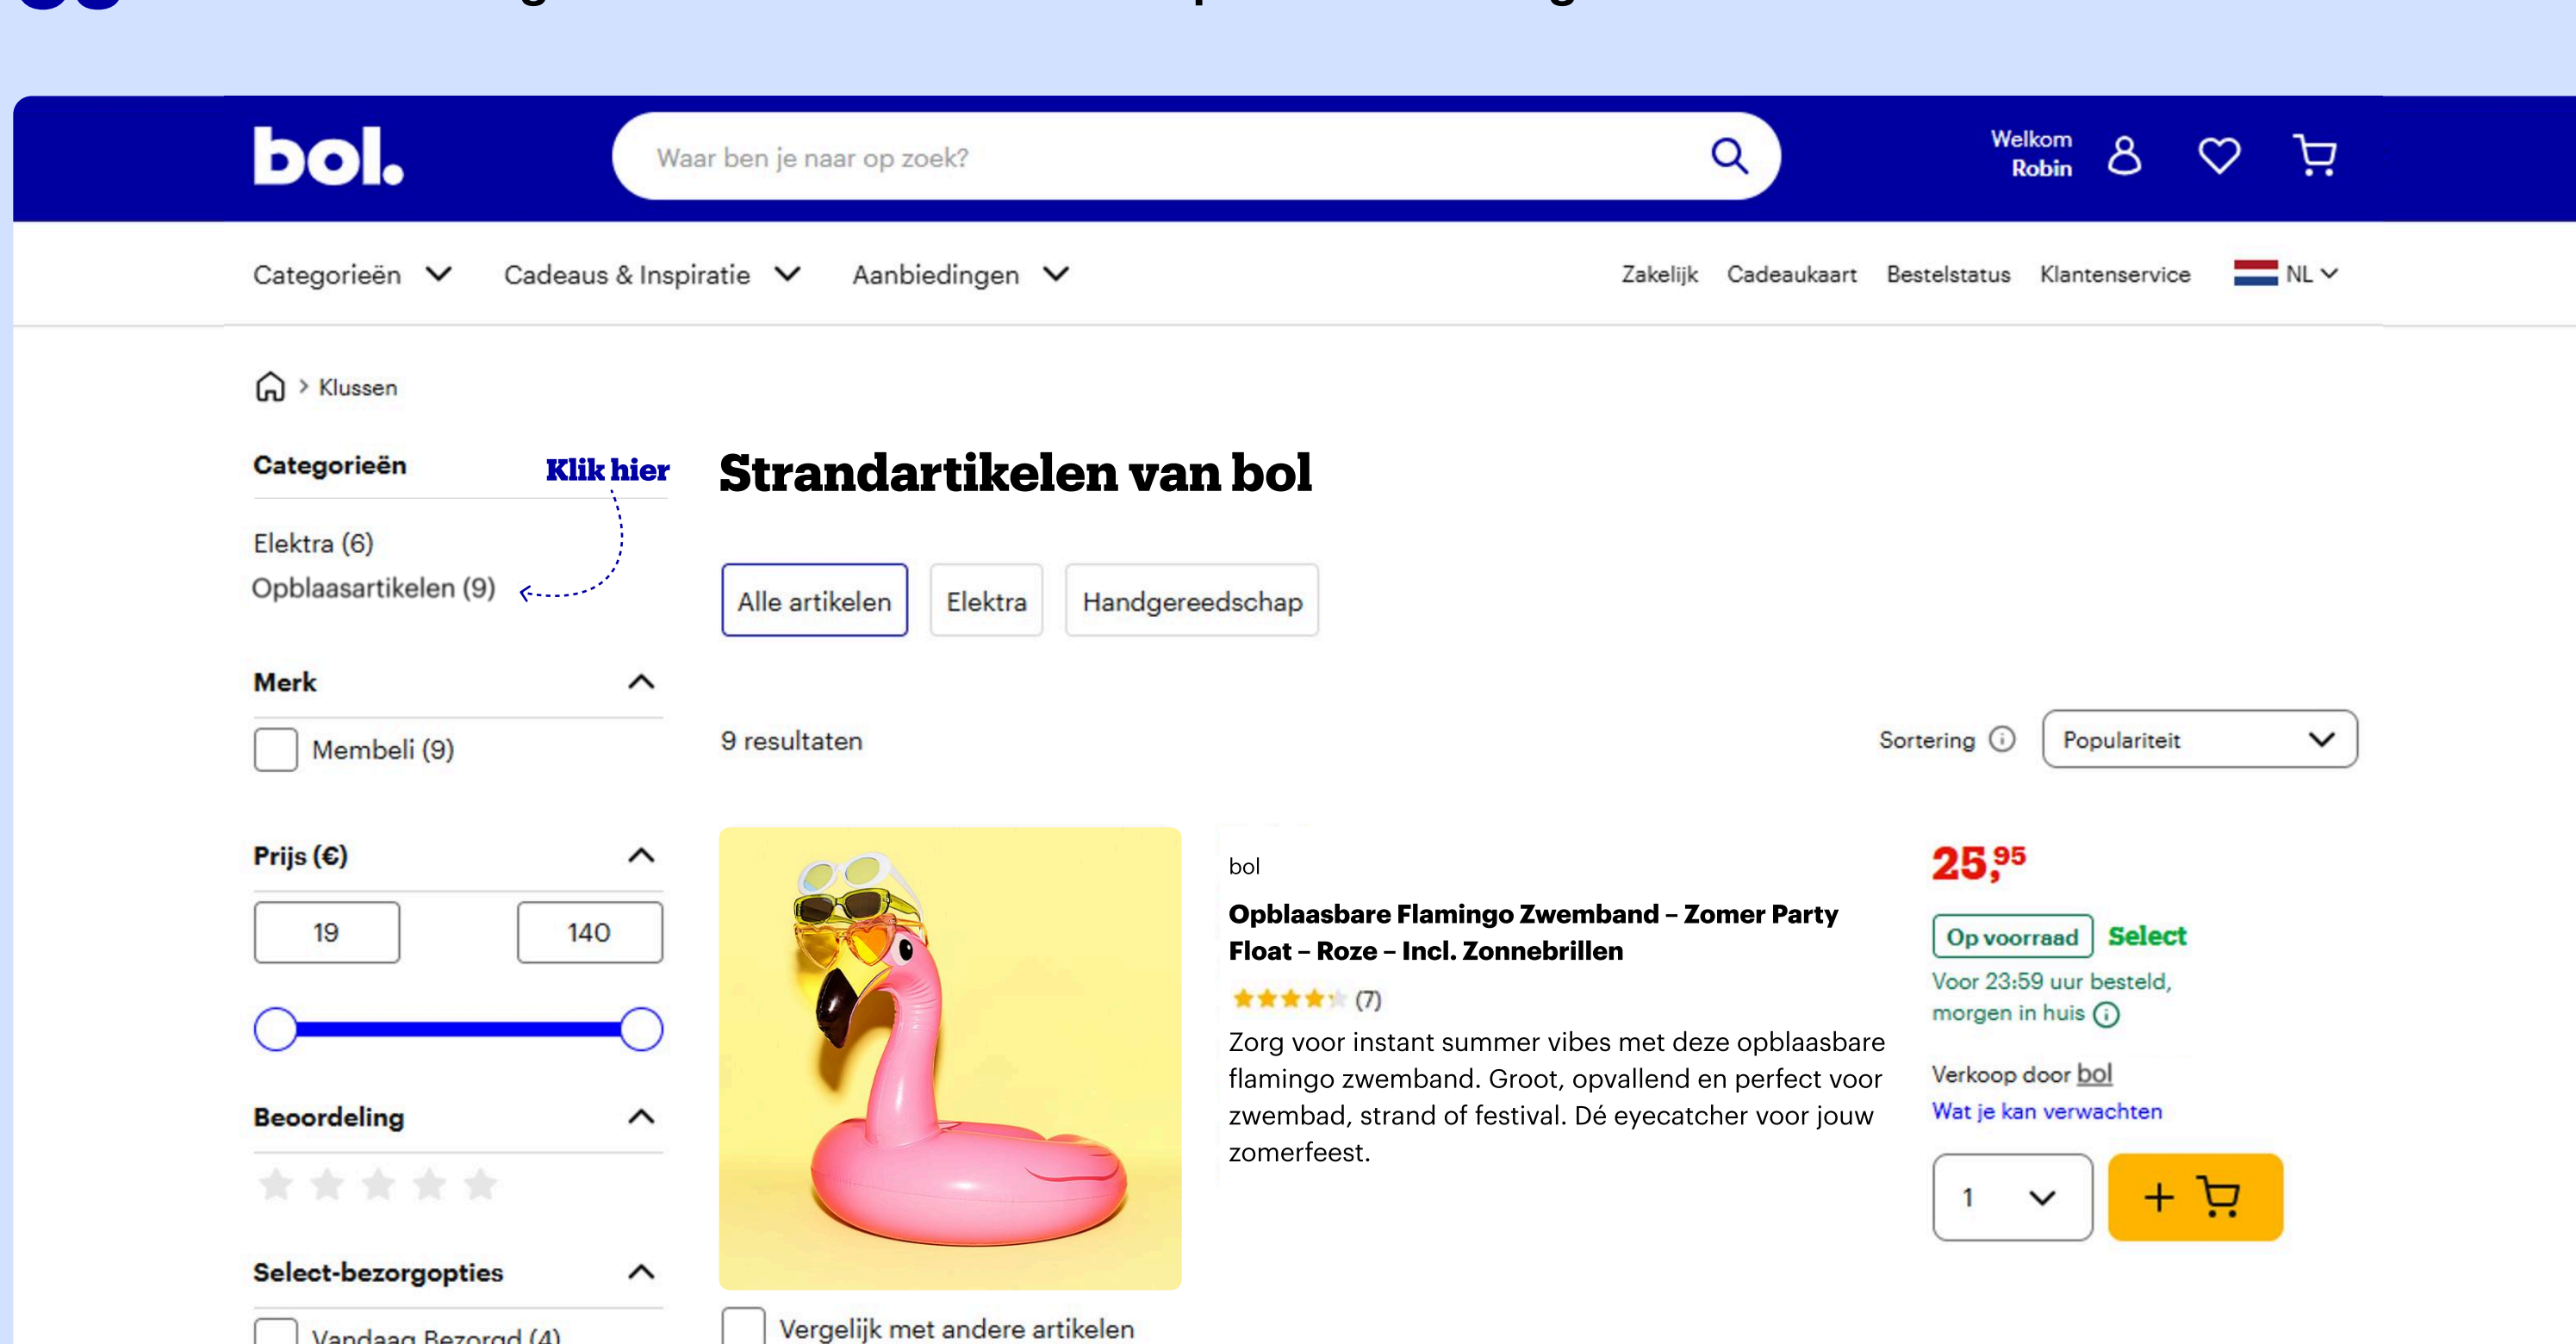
bol.

Waar ben je naar op zoek?

Welkom Robin

Categorieën Cadeaus & Inspiratie Aanbiedingen Zakelijk Cadeaukaart Bestelstatus Klantenservice NL

> Klussen

Categorieën

Klik hier

Elektra (6)
Opblaasartikelen (9)

Merk

Membeli (9)

Prijs (€)

19 140

Beoordeling

Select-bezorgopties

Vandaag Bezorgd (4)

Strandartikelen van bol

Alle artikelen Elektra Handgereedschap

9 resultaten

Sortering Populariteit

bol

Opblaasbare Flamingo Zwemband – Zomer Party Float – Roze – Incl. Zonnebrillen

(7)

Zorg voor instant summer vibes met deze opblaasbare flamingo zwemband. Groot, opvallend en perfect voor zwembad, strand of festival. Dé eyecatcher voor jouw zomerfeest.

$25,^{95}$

Op voorraad Select

Voor 23:59 uur besteld, morgen in huis

Verkoop door bol

Wat je kan verwachten

1

Vergelijk met andere artikelen